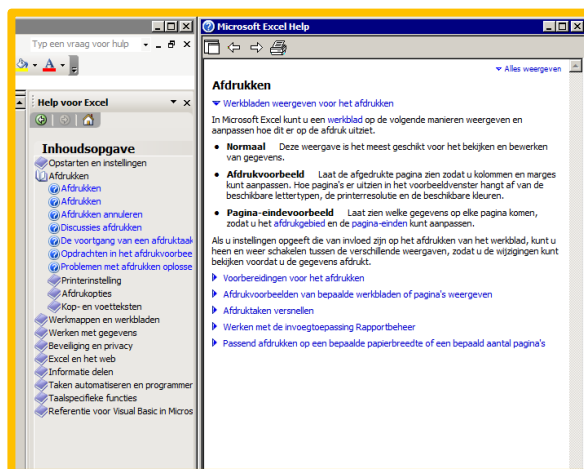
Typ een vraag voor hulp

Help voor Excel

Inhoudsopgave
Opstarten en instellingen
Afdrukken
Afdrukken
Afdrukken
Afdrukken annuleren
Discussies afdrukken
De voortgang van een afdruktaak
Opdrachten in het afdrukvoorbee
Problemen met afdrukken oplosse
Printerinstelling
Afdrukopties
Kop- en voetteksten
Werkmappen en werkbladen
Werken met gegevens
Beveiliging en privacy
Excel en het web
Informatie delen
Taken automatiseren en programmer
Taalspecifieke functies
Referentie voor Visual Basic in Micros

Microsoft Excel Help

Alles weergeven

Afdrukken

Werkbladen weergeven voor het afdrukken

In Microsoft Excel kunt u een werkblad op de volgende manieren weergeven en aanpassen hoe dit er op de afdruk uitziet.

• Normaal Deze weergave is het meest geschikt voor het bekijken en bewerken van gegevens.

• Afdrukvoorbeeld Laat de afgedrukte pagina zien zodat u kolommen en marges kunt aanpassen. Hoe pagina's er uitzien in het voorbeeldvenster hangt af van de beschikbare lettertypen, de printerresolutie en de beschikbare kleuren.

• Pagina-eindevoorbeeld Laat zien welke gegevens op elke pagina komen, zodat u het afdrukgebied en de pagina-einden kunt aanpassen.

Als u instellingen opgeeft die van invloed zijn op het afdrukken van het werkblad, kunt u heen en weer schakelen tussen de verschillende weergaven, zodat u de wijzigingen kunt bekijken voordat u de gegevens afdrukt.

Voorbereidingen voor het afdrukken

Afdrukvoorbeelden van bepaalde werkbladen of pagina's weergeven

Afdruktaken versnellen

Werken met de invoegtoepassing Rapportbeheer

Passend afdrukken op een bepaalde papierbreedte of een bepaald aantal pagina's